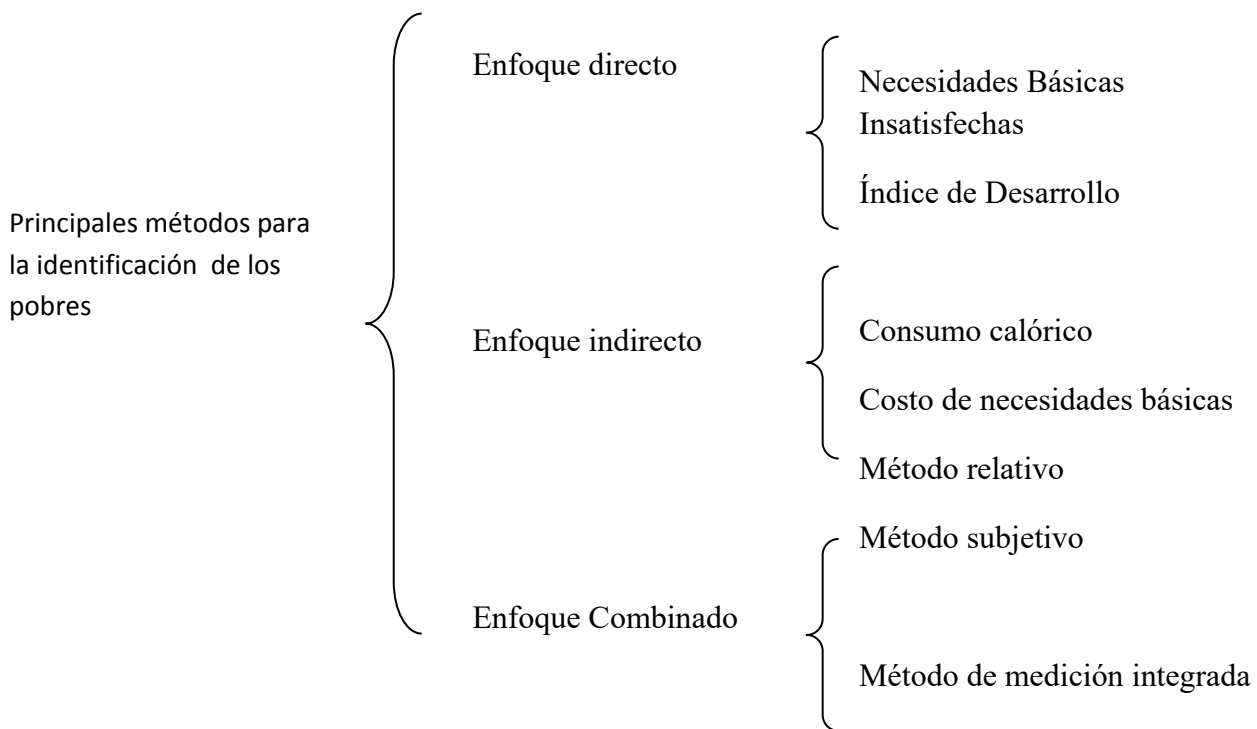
Principales métodos para la identificación de los pobres

Enfoque directo

Necesidades Básicas Insatisfechas

Índice de Desarrollo

Enfoque indirecto

Consumo calórico

Costo de necesidades básicas

Método relativo

Enfoque Combinado

Método subjetivo

Método de medición integrada